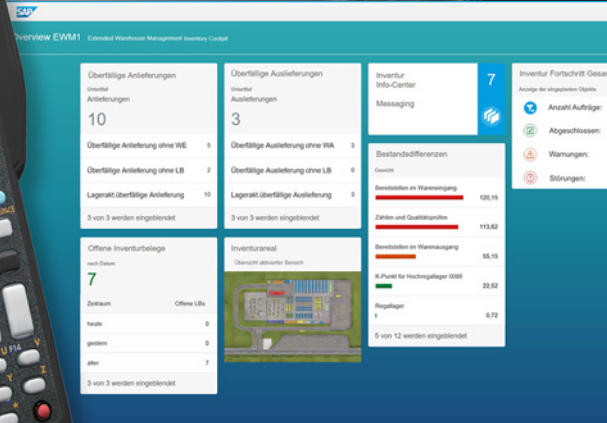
SAP

Overview EWM1 Extended Warehouse Management Inventory Cockpit

Überfällige Anlieferungen
Untertitel
Anlieferungen
10

Überfällige Anlieferung ohne WE 5
Überfällige Anlieferung ohne LB 2
Lagerakt.überfällige Anlieferung 10
3 von 3 werden eingeblendet

Überfällige Auslieferungen
Untertitel
Auslieferungen
3

Überfällige Auslieferung ohne WA 3
Überfällige Auslieferung ohne LB 0
Lagerakt.überfällige Auslieferung 3
3 von 3 werden eingeblendet

Inventur Info-Center
7
Messaging

Inventur Fortschritt Gesa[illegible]
Anzeige der eingeplanten Objekte
Anzahl Aufträge:
Abgeschlossen:
Warnungen:
Störungen:

Bestandsdifferenzen
Gewicht
Bereitstellen im Wareneingang 120,15
Zählen und Qualitätsprüfen 113,82
Bereitstellen im Warenausgang 55,15
K-Punkt für Hochregallager 0080 22,52
Regallager 0,72
5 von 12 werden eingeblendet

Offene Inventurbelege
nach Datum
7
Zeitraum Offene LBs
heute 0
gestern 0
älter 7
3 von 3 werden eingeblendet

Inventurareal
Übersicht aktivierter Bereich

F14